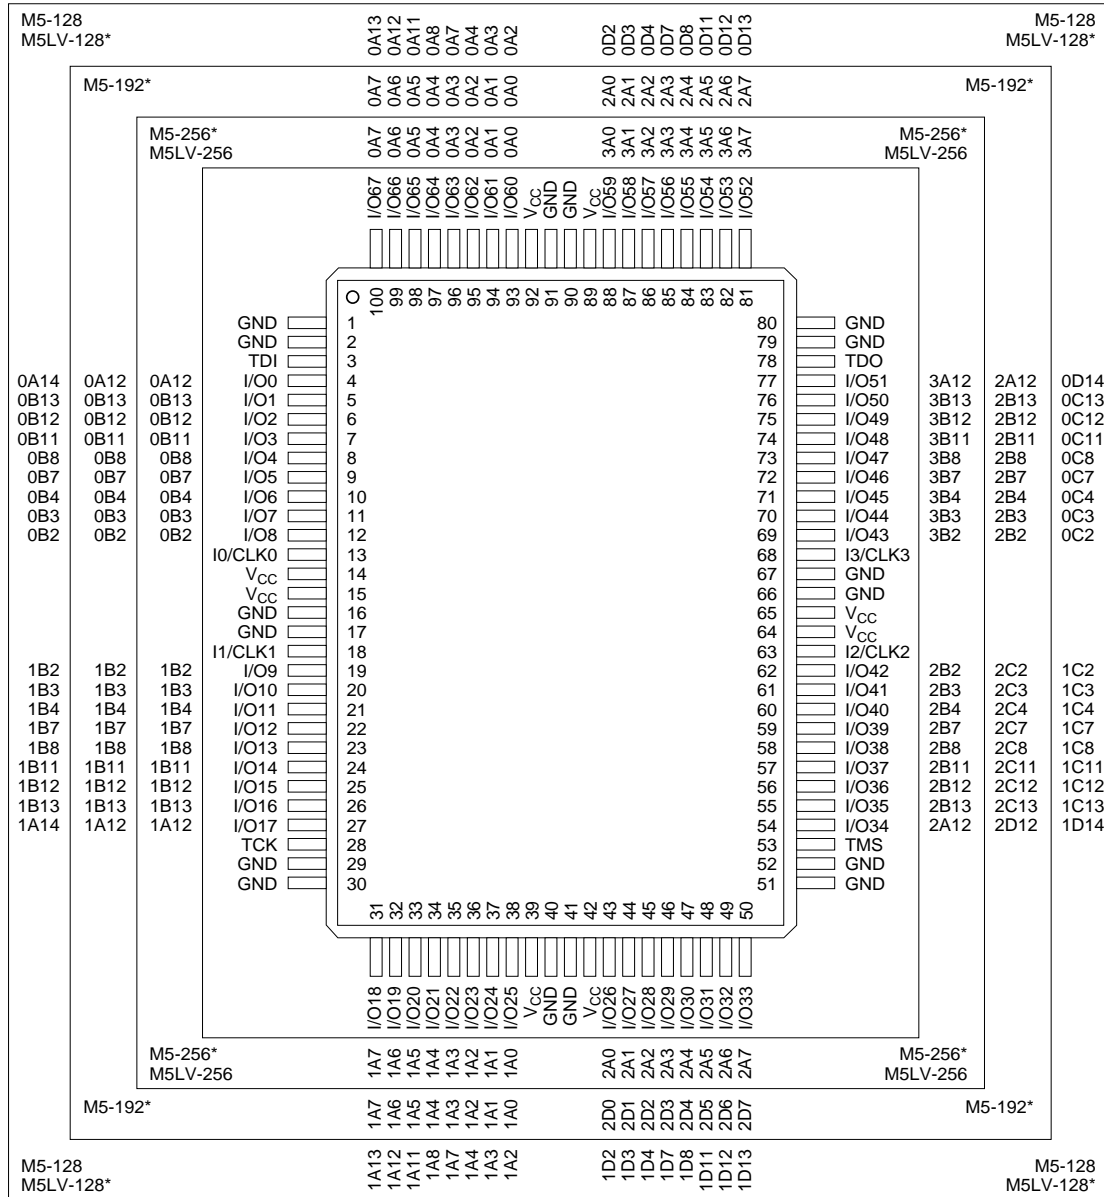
M5-128
M5LV-128*

0A13 0A12 0A11 0A8 0A7 0A4 0A3 0A2 0D2 0D3 0D4 0D7 0D8 0D11 0D12 0D13

M5-128
M5LV-128*

M5-192*

0A7 0A6 0A5 0A4 0A3 0A2 0A1 0A0 2A0 2A1 2A2 2A3 2A4 2A5 2A6 2A7

M5-192*

M5-256*
M5LV-256

0A7 0A6 0A5 0A4 0A3 0A2 0A1 0A0 3A0 3A1 3A2 3A3 3A4 3A5 3A6 3A7

M5-256*
M5LV-256

I/O67 I/O66 I/O65 I/O64 I/O63 I/O62 I/O61 I/O60 $V_{CC}$ GND GND $V_{CC}$ I/O59 I/O58 I/O57 I/O56 I/O55 I/O54 I/O53 I/O52

100 99 98 97 96 95 94 93 92 91 90 89 88 87 86 85 84 83 82 81

| | | | | | | | | | |
|---|---|---|---|---|---|---|---|---|---|
| | | | GND | 1 | 80 | GND | | | |
| | | | GND | 2 | 79 | GND | | | |
| | | | TDI | 3 | 78 | TDO | | | |
| 0A14 | 0A12 | 0A12 | I/O0 | 4 | 77 | I/O51 | 3A12 | 2A12 | 0D14 |
| 0B13 | 0B13 | 0B13 | I/O1 | 5 | 76 | I/O50 | 3B13 | 2B13 | 0C13 |
| 0B12 | 0B12 | 0B12 | I/O2 | 6 | 75 | I/O49 | 3B12 | 2B12 | 0C12 |
| 0B11 | 0B11 | 0B11 | I/O3 | 7 | 74 | I/O48 | 3B11 | 2B11 | 0C11 |
| 0B8 | 0B8 | 0B8 | I/O4 | 8 | 73 | I/O47 | 3B8 | 2B8 | 0C8 |
| 0B7 | 0B7 | 0B7 | I/O5 | 9 | 72 | I/O46 | 3B7 | 2B7 | 0C7 |
| 0B4 | 0B4 | 0B4 | I/O6 | 10 | 71 | I/O45 | 3B4 | 2B4 | 0C4 |
| 0B3 | 0B3 | 0B3 | I/O7 | 11 | 70 | I/O44 | 3B3 | 2B3 | 0C3 |
| 0B2 | 0B2 | 0B2 | I/O8 | 12 | 69 | I/O43 | 3B2 | 2B2 | 0C2 |
| | | | I0/CLK0 | 13 | 68 | I3/CLK3 | | | |
| | | | $V_{CC}$ | 14 | 67 | GND | | | |
| | | | $V_{CC}$ | 15 | 66 | GND | | | |
| | | | GND | 16 | 65 | $V_{CC}$ | | | |
| | | | GND | 17 | 64 | $V_{CC}$ | | | |
| | | | I1/CLK1 | 18 | 63 | I2/CLK2 | | | |
| 1B2 | 1B2 | 1B2 | I/O9 | 19 | 62 | I/O42 | 2B2 | 2C2 | 1C2 |
| 1B3 | 1B3 | 1B3 | I/O10 | 20 | 61 | I/O41 | 2B3 | 2C3 | 1C3 |
| 1B4 | 1B4 | 1B4 | I/O11 | 21 | 60 | I/O40 | 2B4 | 2C4 | 1C4 |
| 1B7 | 1B7 | 1B7 | I/O12 | 22 | 59 | I/O39 | 2B7 | 2C7 | 1C7 |
| 1B8 | 1B8 | 1B8 | I/O13 | 23 | 58 | I/O38 | 2B8 | 2C8 | 1C8 |
| 1B11 | 1B11 | 1B11 | I/O14 | 24 | 57 | I/O37 | 2B11 | 2C11 | 1C11 |
| 1B12 | 1B12 | 1B12 | I/O15 | 25 | 56 | I/O36 | 2B12 | 2C12 | 1C12 |
| 1B13 | 1B13 | 1B13 | I/O16 | 26 | 55 | I/O35 | 2B13 | 2C13 | 1C13 |
| 1A14 | 1A12 | 1A12 | I/O17 | 27 | 54 | I/O34 | 2A12 | 2D12 | 1D14 |
| | | | TCK | 28 | 53 | TMS | | | |
| | | | GND | 29 | 52 | GND | | | |
| | | | GND | 30 | 51 | GND | | | |

31 32 33 34 35 36 37 38 39 40 41 42 43 44 45 46 47 48 49 50

I/O18 I/O19 I/O20 I/O21 I/O22 I/O23 I/O24 I/O25 $V_{CC}$ GND GND $V_{CC}$ I/O26 I/O27 I/O28 I/O29 I/O30 I/O31 I/O32 I/O33

M5-256*
M5LV-256

1A7 1A6 1A5 1A4 1A3 1A2 1A1 1A0 2A0 2A1 2A2 2A3 2A4 2A5 2A6 2A7

M5-256*
M5LV-256

M5-192*

1A7 1A6 1A5 1A4 1A3 1A2 1A1 1A0 2D0 2D1 2D2 2D3 2D4 2D5 2D6 2D7

M5-192*

M5-128
M5LV-128*

1A13 1A12 1A11 1A8 1A7 1A4 1A3 1A2 1D2 1D3 1D4 1D7 1D8 1D11 1D12 1D13

M5-128
M5LV-128*